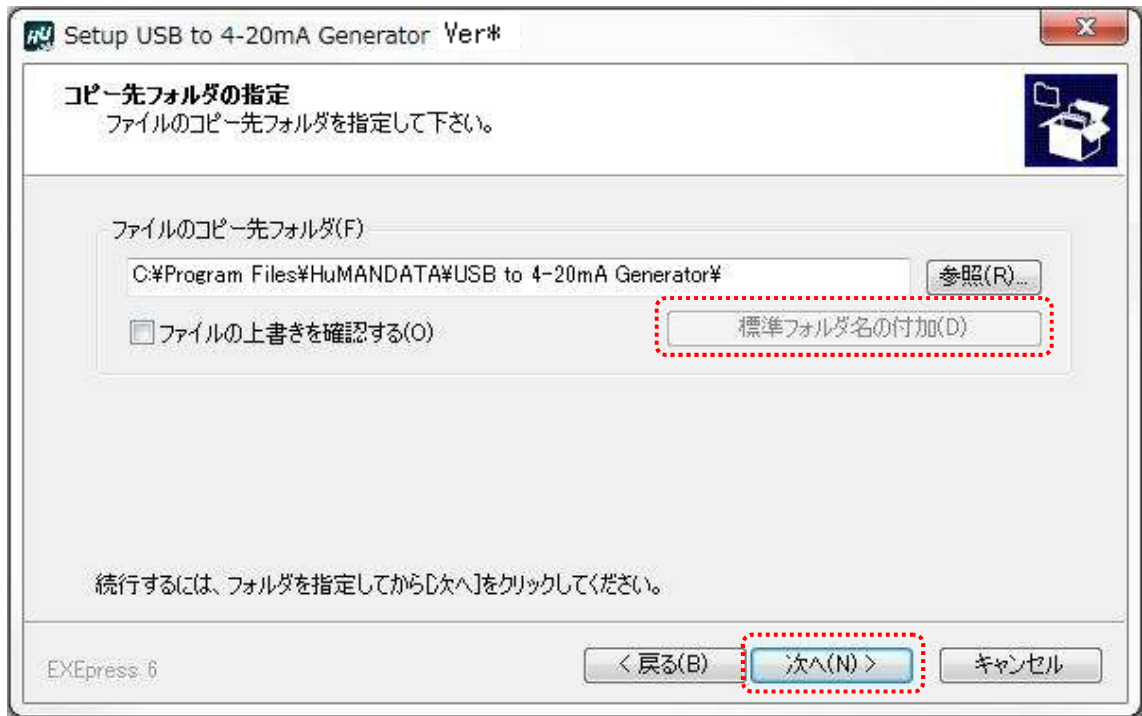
Setup USB to 4-20mA Generator Ver*

コピー先フォルダの指定
ファイルのコピー先フォルダを指定して下さい。

ファイルのコピー先フォルダ(F)
C:¥Program Files¥HuMANDATA¥USB to 4-20mA Generator¥
参照(R)...
ファイルの上書きを確認する(O)
標準フォルダ名の付加(D)

続行するには、フォルダを指定してから[次へ]をクリックしてください。

EXEpress 6
< 戻る(B)
次へ(N) >
キャンセル